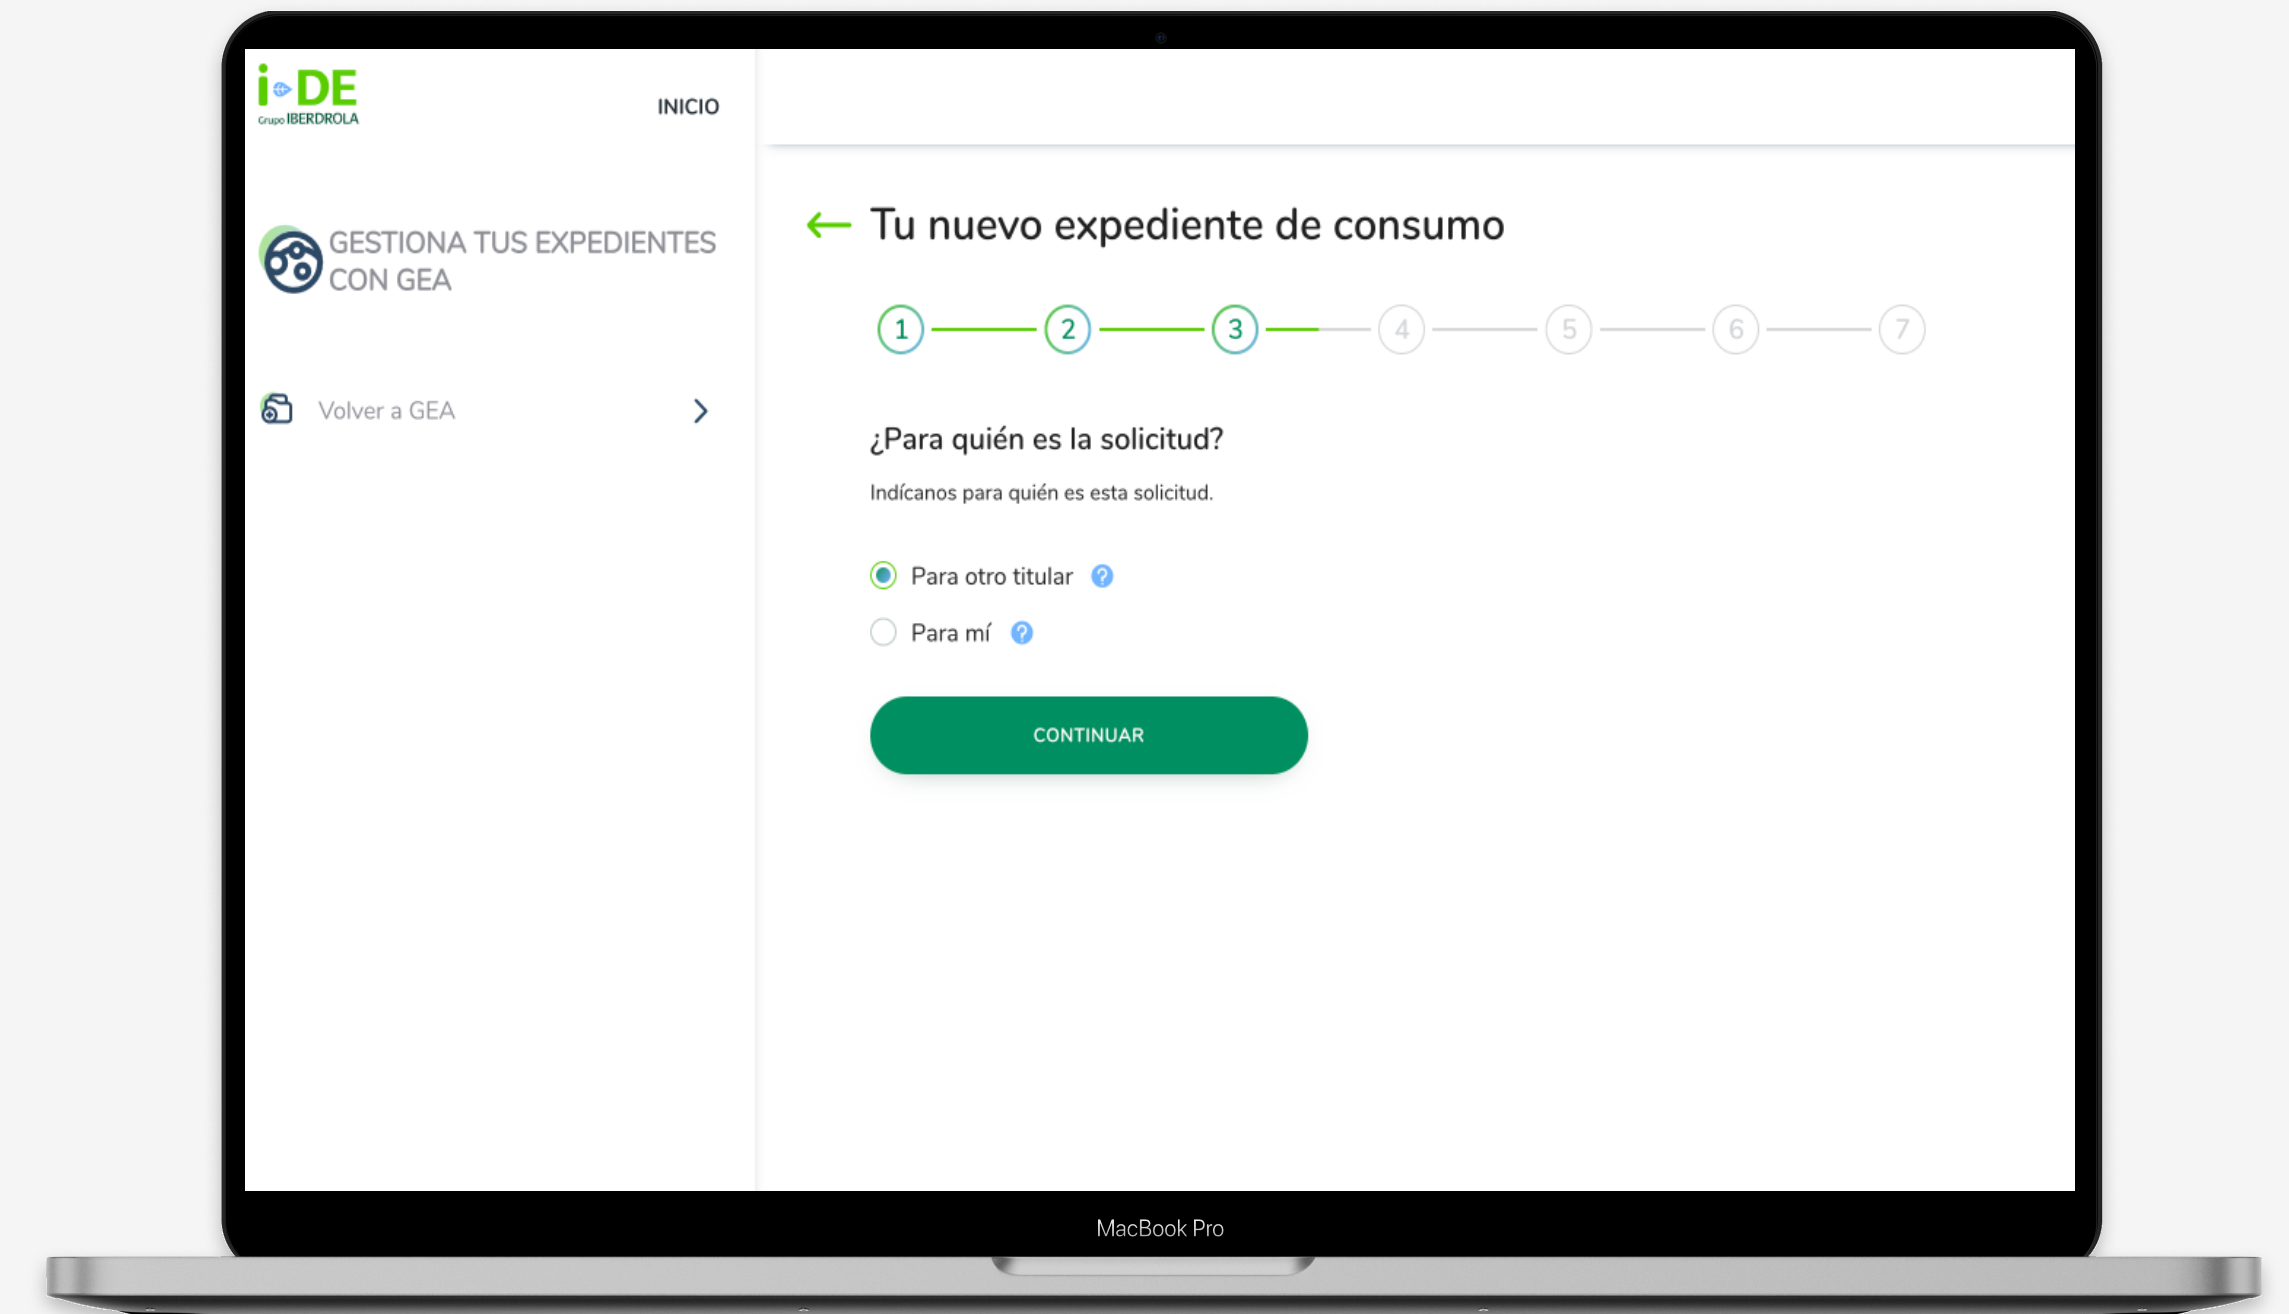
i-DE
Grupo IBERDROLA

INICIO

GESTIONA TUS EXPEDIENTES CON GEA

Volver a GEA

Tu nuevo expediente de consumo

1 2 3 4 5 6 7

¿Para quién es la solicitud?

Indícanos para quién es esta solicitud.

Para otro titular

Para mí

CONTINUAR

MacBook Pro